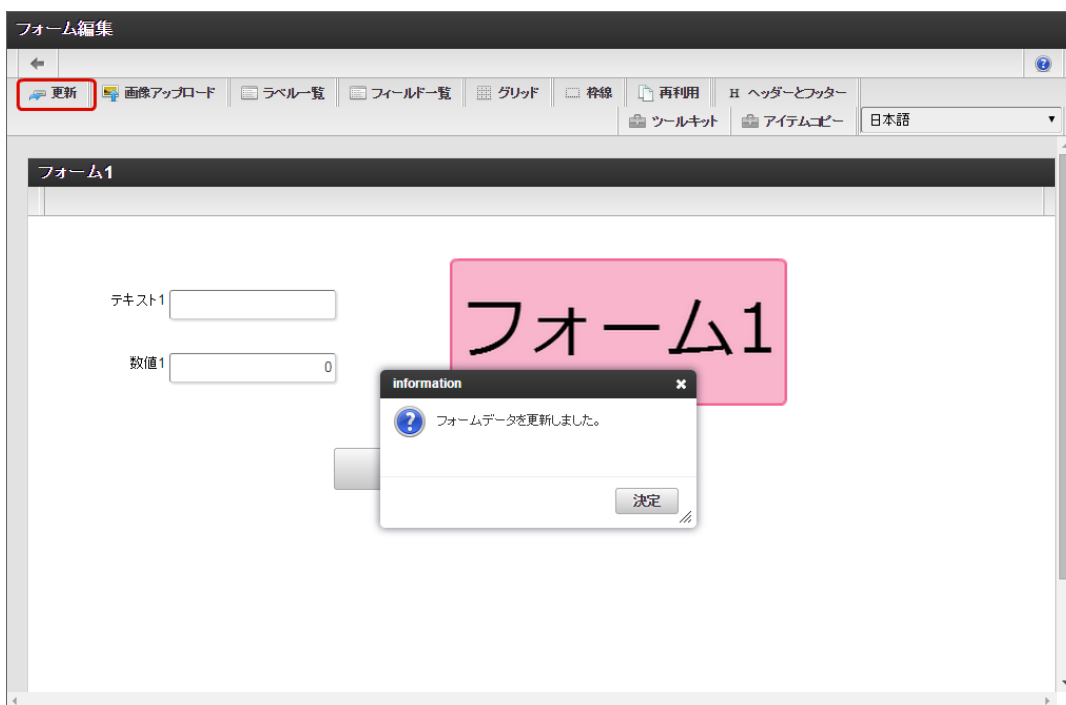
フォーム編集

更新 画像アップロード ラベル一覧 フィールド一覧 グリッド 枠線 再利用 ヘッダーとフッター
ツールキット アイテムコピー 日本語

フォーム1

テキスト1

数値1 0

フォーム1

information
フォームデータを更新しました。
決定